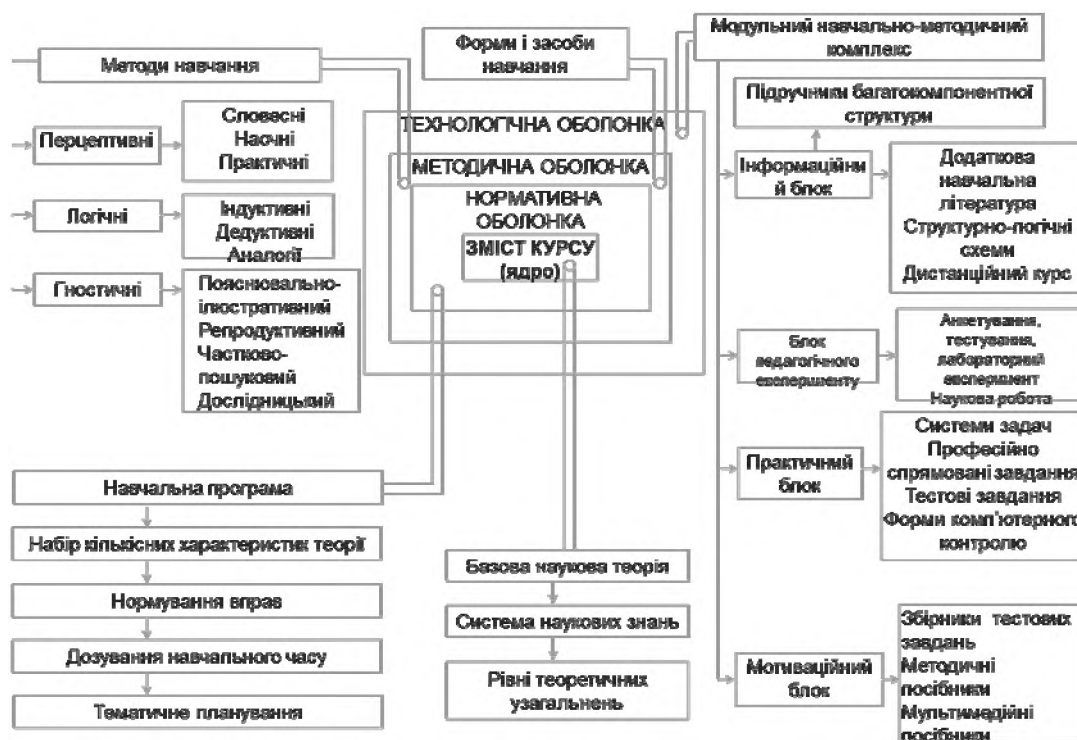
Методи навчання

Форми і засоби навчання

Модульний навчально-методичний комплекс

Підручники багатокомпонентної структури

Перцептивні

Словесні
Наочні
Практичні

ТЕХНОЛОГІЧНА ОБОЛОНКА

МЕТОДИЧНА ОБОЛОНКА

Інформаційний блок

Додаткова навчальна література
Структурно-логічні схеми
Дистанційний курс

Логічні

Індуктивні
Дедуктивні
Аналогії

НОРМАТИВНА ОБОЛОНКА

ЗМІСТ КУРСУ (ядро)

Гностичні

Пояснювально-ілюстративний
Репродуктивний
Частково-пошуковий
Дослідницький

Блок педагогічного експерименту

Анкетування, тестування, лабораторний експеримент
Наукова робота

Практичний блок

Системи задач
Професійно спрямовані завдання
Тестові завдання
Форми комп'ютерного контролю

Навчальна програма

Набір кількісних характеристик теорії

Нормування вправ

Дозування навчального часу

Тематичне планування

Базова наукова теорія

Система наукових знань

Рівні теоретичних узагальнень

Мотиваційний блок

Збірники тестових завдань
Методичні посібники
Мультимедійні посібники